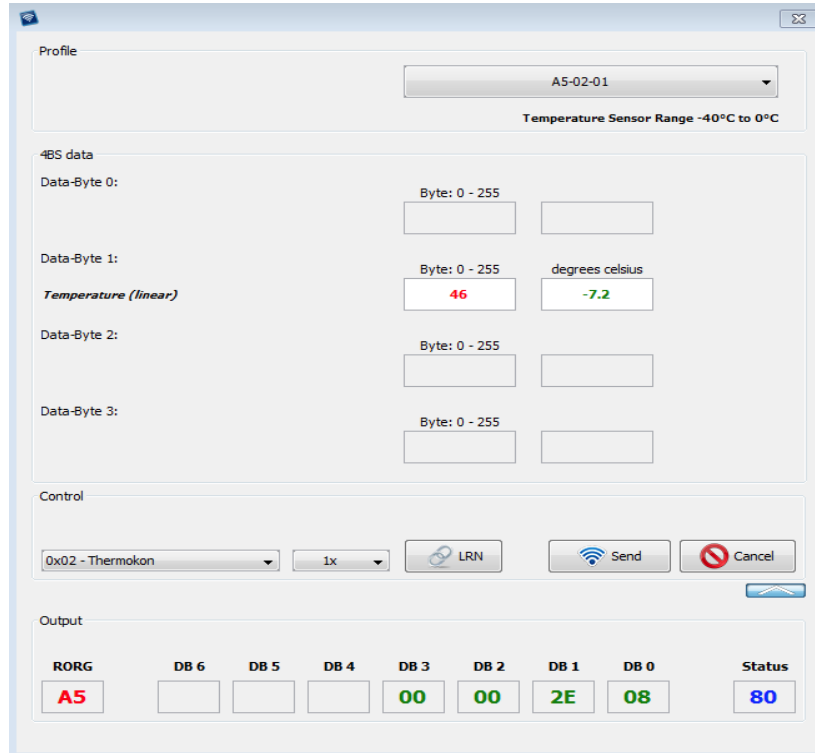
Profile

A5-02-01

Temperature Sensor Range -40°C to 0°C

4BS data

Data-Byte 0:

Byte: 0 - 255

Data-Byte 1:

Byte: 0 - 255

degrees celsius

Temperature (linear)

46

-7.2

Data-Byte 2:

Byte: 0 - 255

Data-Byte 3:

Byte: 0 - 255

Control

0x02 - Thermokon

1x

LRN

Send

Cancel

Output

| RORG | DB 6 | DB 5 | DB 4 | DB 3 | DB 2 | DB 1 | DB 0 | Status |
|---|---|---|---|---|---|---|---|---|
| A5 | | | | 00 | 00 | 2E | 08 | 80 |